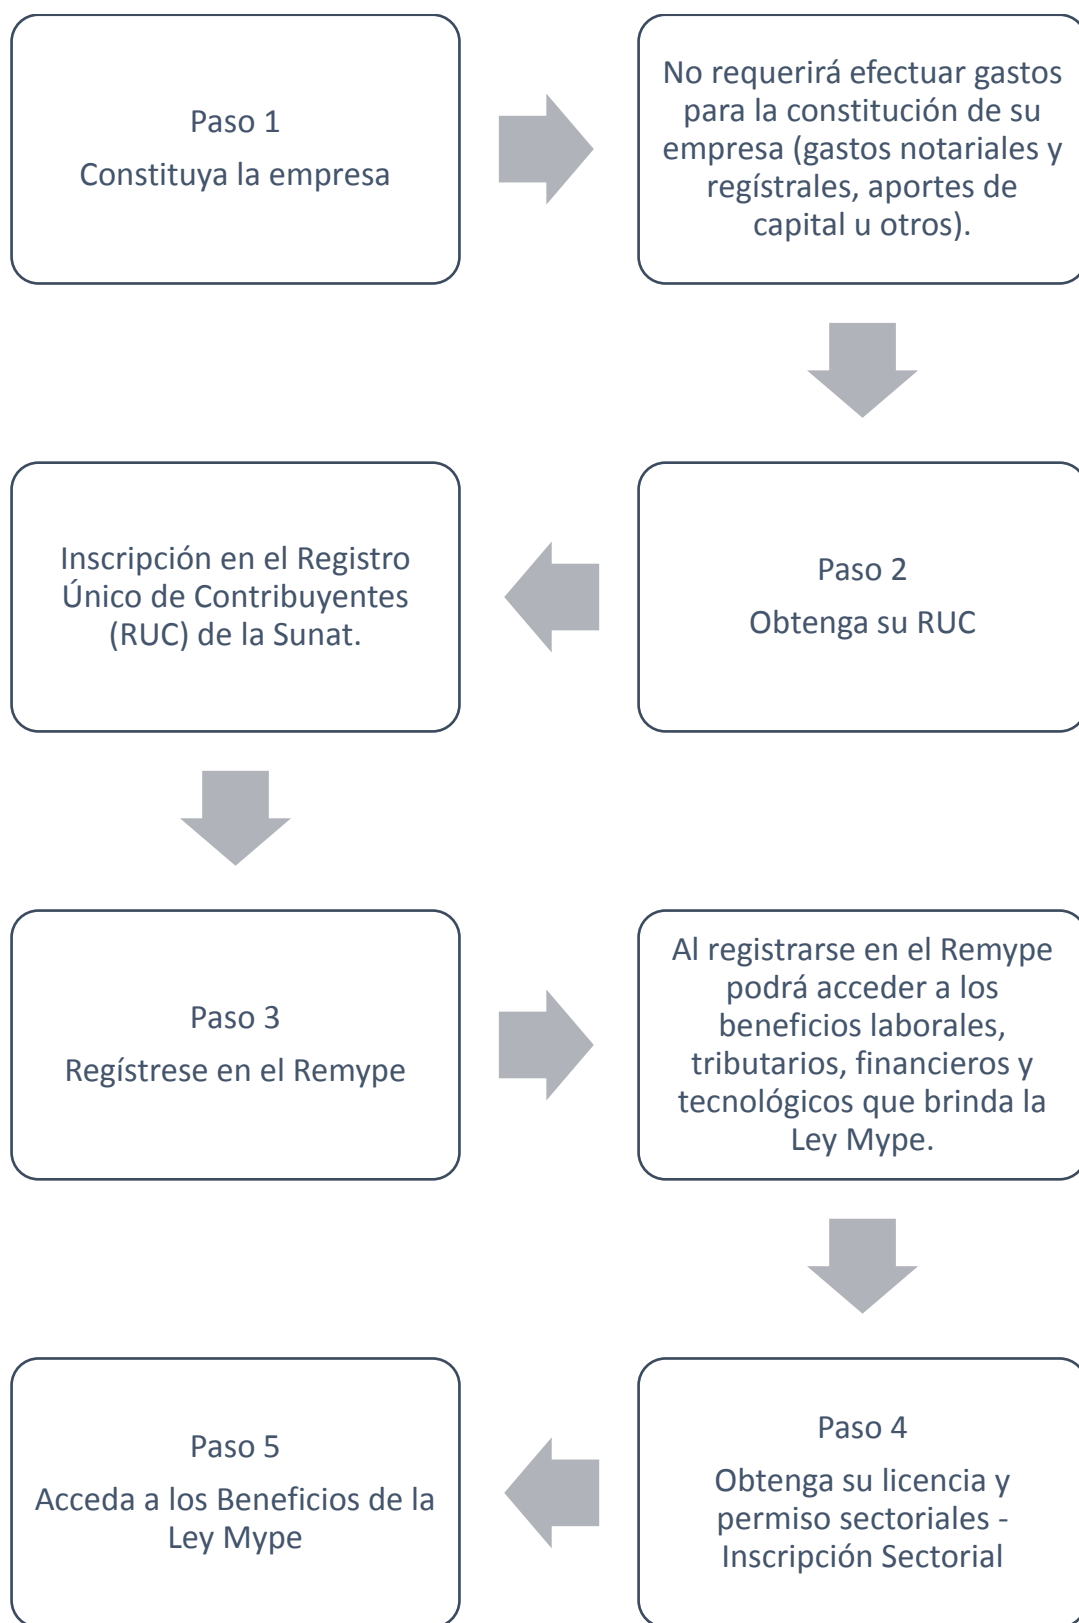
Paso 1

Constituya la empresa

No requerirá efectuar gastos para la constitución de su empresa (gastos notariales y regístrales, aportes de capital u otros).

Paso 2

Obtenga su RUC

Inscripción en el Registro Único de Contribuyentes (RUC) de la Sunat.

Paso 3

Regístrese en el Remype

Al registrarse en el Remype podrá acceder a los beneficios laborales, tributarios, financieros y tecnológicos que brinda la Ley Mype.

Paso 4

Obtenga su licencia y permiso sectoriales - Inscripción Sectorial

Paso 5

Acceda a los Beneficios de la Ley Mype